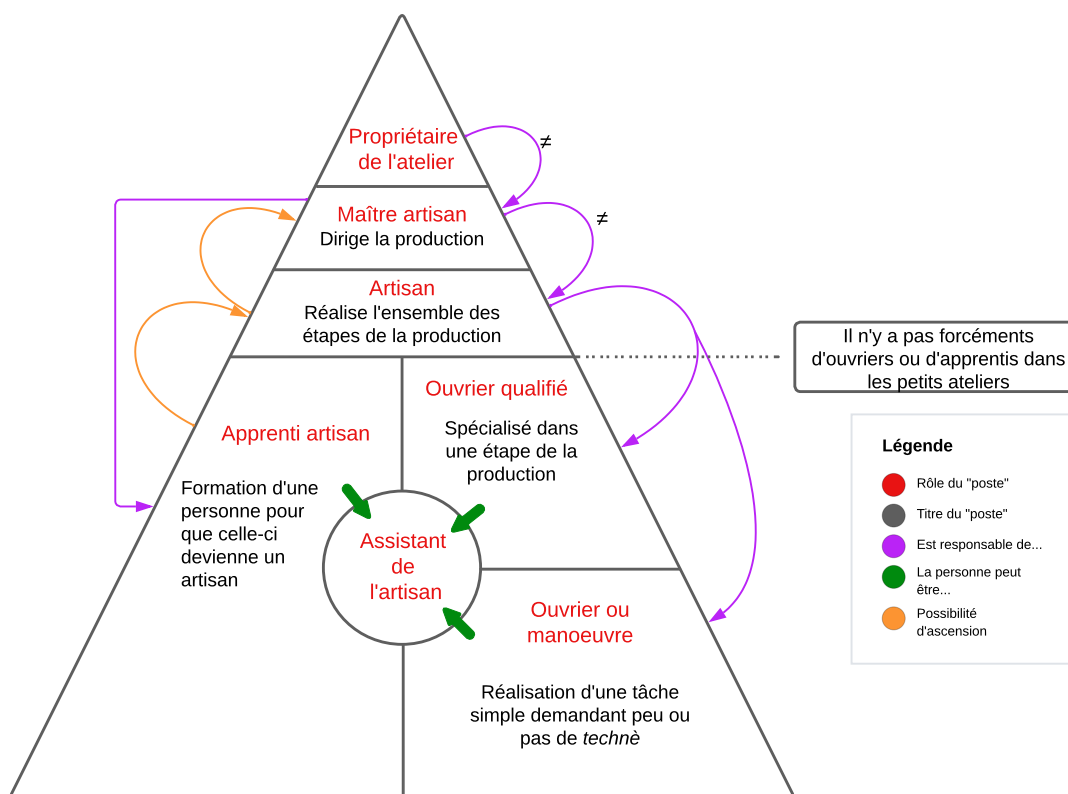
Propriétaire de l'atelier

≠

Maître artisan
Dirige la production

≠

Artisan
Réalise l'ensemble des étapes de la production

Il n'y a pas forcéments d'ouvriers ou d'apprentis dans les petits ateliers

Ouvrier qualifié

Spécialisé dans une étape de la production

Apprenti artisan

Formation d'une personne pour que celle-ci devienne un artisan

Assistant de l'artisan

Ouvrier ou manoeuvre

Réalisation d'une tâche simple demandant peu ou pas de *technè*

Légende
Rôle du "poste"
Titre du "poste"
Est responsable de...
La personne peut être...
Possibilité d'ascension